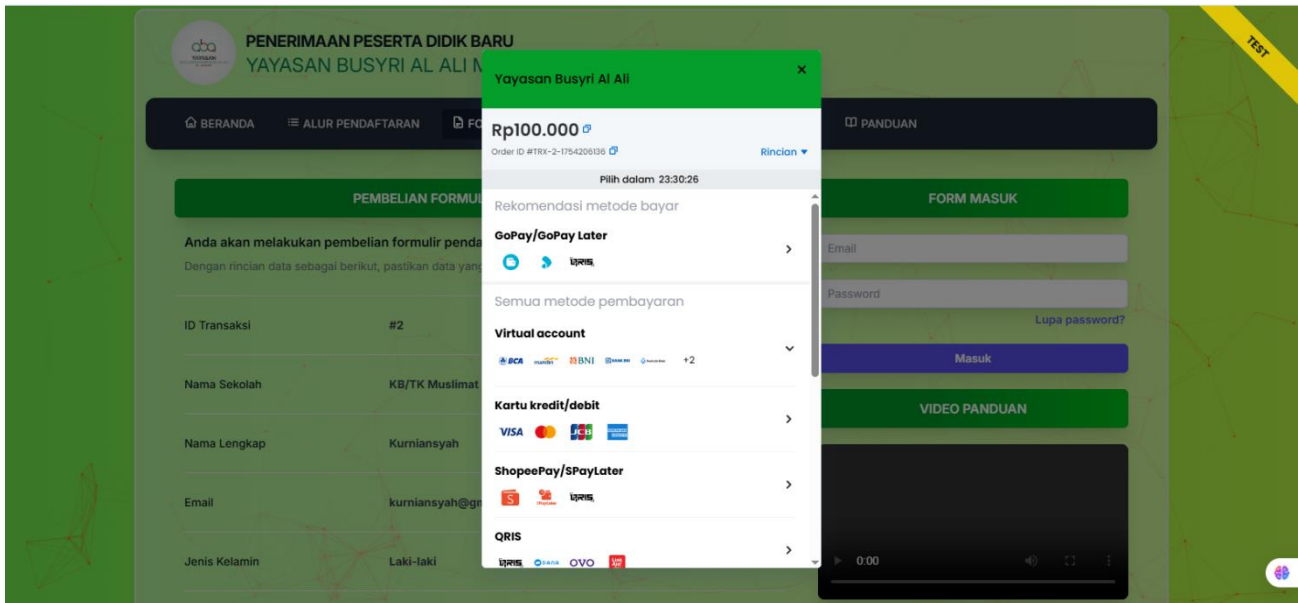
TEST

PENERIMAAN PESERTA DIDIK BARU
YAYASAN BUSYRI AL ALI M

BERANDA ALUR PENDAFTARAN F PANDUAN

PEMBELIAN FORMUL

Anda akan melakukan pembelian formulir penda
Dengan rincian data sebagai berikut, pastikan data yang

| ID Transaksi | #2 |
|---|---|
| Nama Sekolah | KB/TK Muslimat |
| Nama Lengkap | Kurniansyah |
| Email | kurniansyah@gr |
| Jenis Kelamin | Laki-laki |

FORM MASUK

Email
Password
Lupa password?
Masuk

VIDEO PANDUAN

0:00

Yayasan Busyri Al Ali ×

Rp100.000
Order ID #TRX-2-1754206136
Rincian

Pilih dalam 23:30:26

Rekomendasi metode bayar

GoPay/GoPay Later
QRIS

Semua metode pembayaran

Virtual account
BCA mandiri BNI +2

Kartu kredit/debit
VISA JCB

ShopeePay/SPayLater
QRIS

QRIS
QRIS DANA OVO